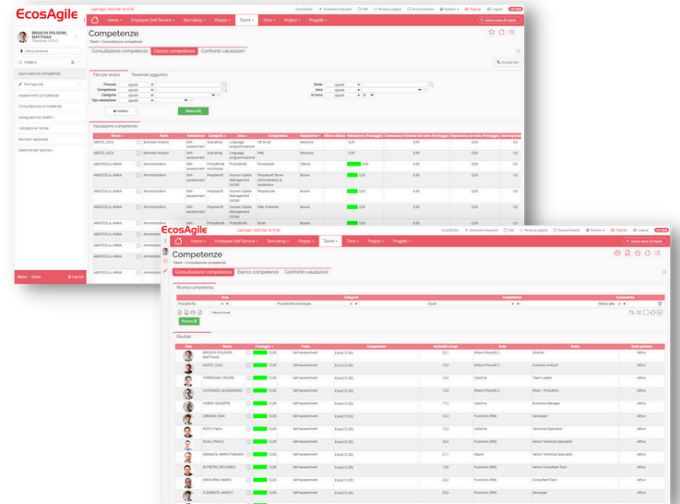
EcosAgile

Competenze

Consultazione competenze | Elenco competenze | Confronto valutazioni

Filtri per analisi | Parametri aggiuntivi

Valutazioni competenze

Nome | Ruolo | Valutazione | Categoria | Area | Competenza | Valutazione

ABATE LUCA | Business Analyst | Self assessment | Stampling | Linguaggi programmazione | VB Script | Nessuna
ABATE LUCA | Business Analyst | Self assessment | Stampling | Linguaggi programmazione | PHP | Nessuna
ABATICOLA ANNA | Amministrativo | Self assessment | Produttività individuale | Produttività | Powerpoint | Ottima
ABATICOLA ANNA | Amministrativo | Self assessment | Peoplesoft | Human Capital Management (HCM) | Peoplesoft Server administration & Installation | Buona
ABATICOLA ANNA | Amministrativo | Self assessment | Peoplesoft | Human Capital Management (HCM) | Peopletools | Buona
ABATICOLA ANNA | Amministrativo | Self assessment | Peoplesoft | Human Capital Management (HCM) | XML Publisher | Buona
ABATICOLA ANNA | Amministrativo | | | Produttività | Excel | Buona

EcosAgile

Home | Employee Self Service | Recruiting | People | Talent | Time | Project | Progetti

Competenze

Consultazione competenze | Elenco competenze | Confronto valutazioni

Ricerca competenze

Area | Categoria | Competenza | Conoscenza
Produttività | Produttività individuale | Excel | Ottima

Ricerca

Risultati

Foto | Nome | Punteggio | Fonte | Competenza | Anzianità | Sede | Ruolo | Stato persona

| BRUSCHI POLIDORI MATTHIAS | 22,00 | Self assessment | Excel (12,00) | 13,0 | Milano Piazzetti 6 | Direttore | Attivo
| ABATE LUCA | 22,00 | Self assessment | Excel (12,00) | 13,0 | Milano Piazzetti 6 | Business analyst | Attivo
| FURREGONI CESARE | 22,00 | Self assessment | Excel (12,00) | 13,0 | Genova | Team Leader | Attivo
| COSTANZO ALESSANDRO | 22,00 | Self assessment | Excel (12,00) | 13,0 | Milano Piazzetti 6 | Ufficio - Produttivo | Attivo
| AVERSI GIUSEPPE | 22,00 | Self assessment | Excel (12,00) | 13,0 | Gallarate | Business Manager | Attivo
| GRANDOL IVAN | 22,00 | Self assessment | Excel (12,00) | 13,0 | Fiumicino (RM) | Developer | Attivo
| RUOTI Flavio | 22,00 | Self assessment | Excel (12,00) | 13,0 | Gallarate | Senior Technical Specialist | Attivo
| SCALI PAOLO | 22,00 | Self assessment | Excel (12,00) | 13,0 | Fiumicino (RM) | Senior Technical Specialist | Attivo
| GRANATA MARIA FABIANO | 22,00 | Self assessment | Excel (12,00) | 13,0 | Napoli | Senior Technical Specialist | Attivo
| DI PIETRO RICCARDO | 22,00 | Self assessment | Excel (12,00) | 13,0 | Fiumicino (RM) | Senior Consultant Tech | Attivo
| SENTORINI MARIO | 22,00 | Self assessment | Excel (12,00) | 13,0 | Fiumicino (RM) | Consultant Tech | Attivo
| CLEMENTE MARCO | 22,00 | Self assessment | Excel (12,00) | 13,0 | Fiumicino (RM) | Developer | Attivo